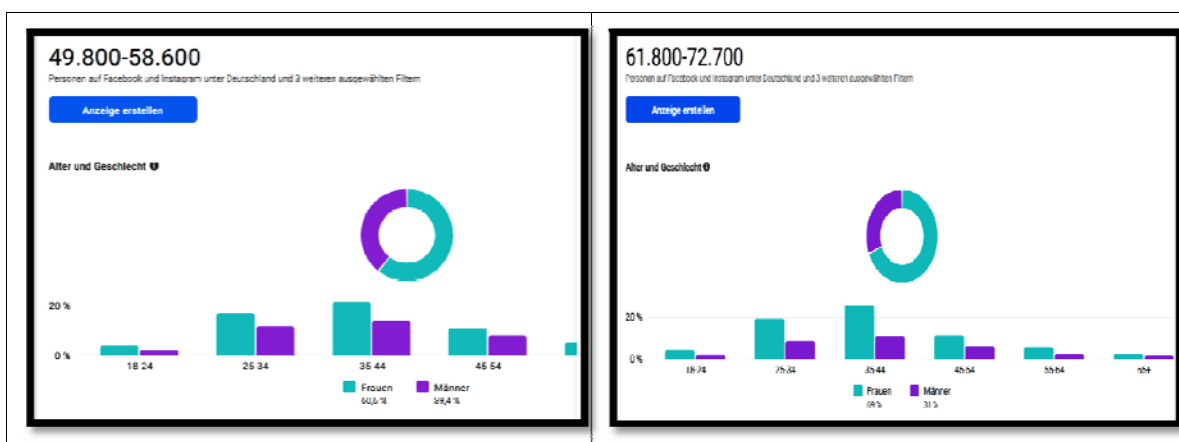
49.800-58.600

Personen auf Facebook und Instagram unter Deutschland und 3 weiteren ausgewählten Filtern

Anzeige erstellen

Alter und Geschlecht

20 %

0 %

18-24

25-34

35-44

45-54

Frauen 60,6 %

Männer 39,4 %

61.800-72.700

Personen auf Facebook und Instagram unter Deutschland und 3 weiteren ausgewählten Filtern

Anzeige erstellen

Alter und Geschlecht

20 %

0 %

18-24

25-34

35-44

45-54

55-64

65+

Frauen 69 %

Männer 31 %